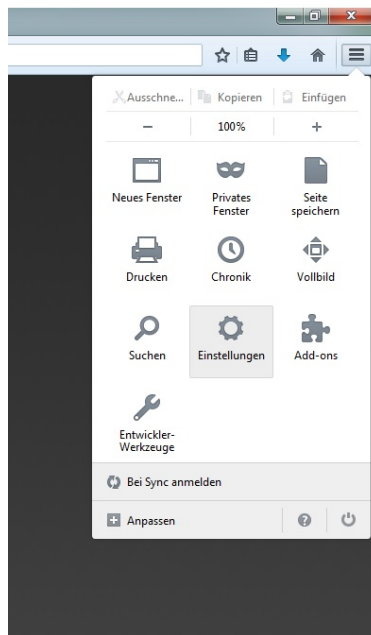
Ausschne... Kopieren Einfügen

– 100% +

Neues Fenster

Privates Fenster

Seite speichern

Drucken

Chronik

Vollbild

Suchen

Einstellungen

Add-ons

Entwickler-Werkzeuge

Bei Sync anmelden

Anpassen